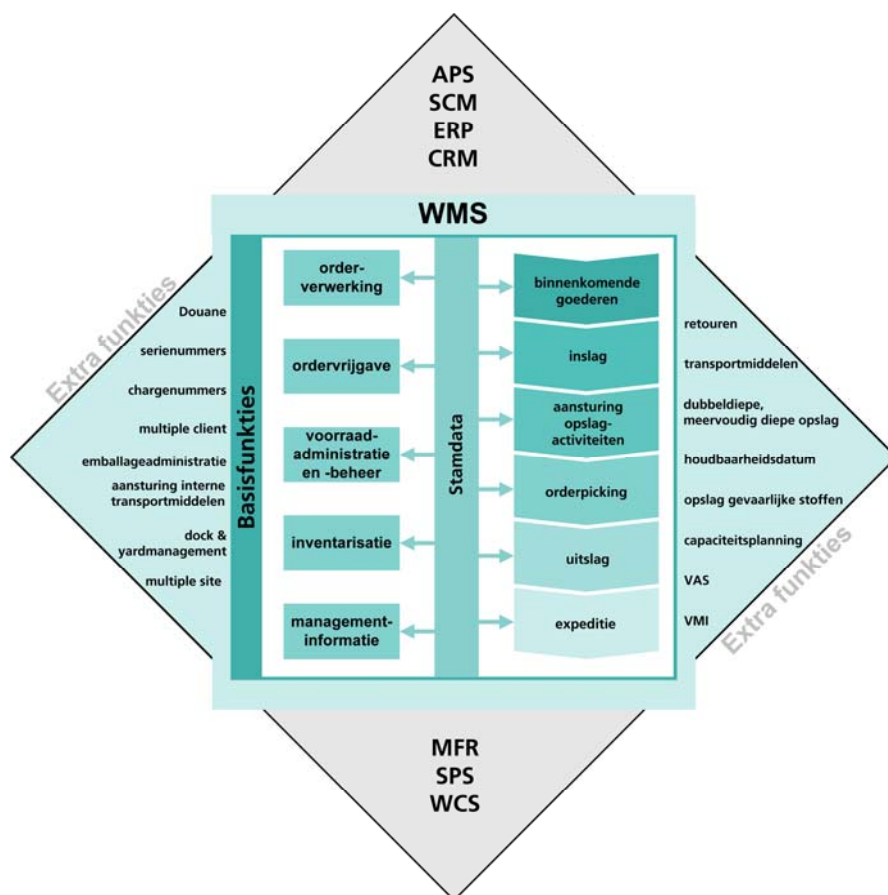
APS
SCM
ERP
CRM

WMS

Extra funkties

Douane
serienummers
chargenummers
multiple client
emballageadministratie
aansturing interne transportmiddelen
dock & yardmanagement
multiple site

Basisfunkties

orderverwerking
ordervrijgave
voorraadadministratie en -beheer
inventarisatie
managementinformatie

Stamdata

binnenkomende goederen
inslag
aansturing opslagactiviteiten
orderpicking
uitslag
expeditie

retouren
transportmiddelen
dubbeldiepe, meervoudig diepe opslag
houdbaarheidsdatum
opslag gevaarlijke stoffen
capaciteitsplanning
VAS
VMI

Extra funkties

MFR
SPS
WCS